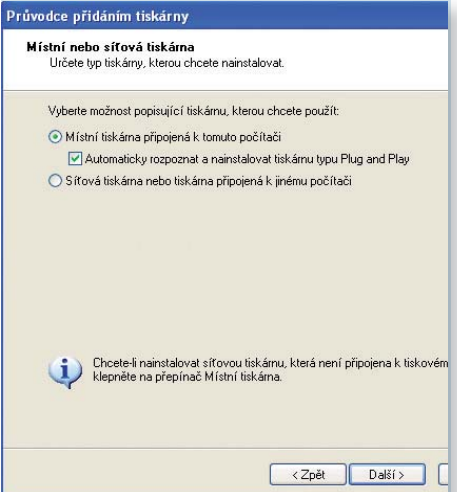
Průvodce přidáním tiskárny

Místní nebo síťová tiskárna
Určete typ tiskárny, kterou chcete nainstalovat.

Vyberte možnost popisující tiskárnu, kterou chcete použít:

Místní tiskárna připojená k tomuto počítači

Automaticky rozpoznat a nainstalovat tiskárnu typu Plug and Play

Síťová tiskárna nebo tiskárna připojená k jinému počítači

Chcete-li nainstalovat síťovou tiskárnu, která není připojena k tiskovém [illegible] klepněte na přepínač Místní tiskárna.

< Zpět Další > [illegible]